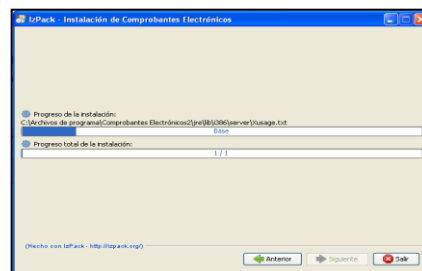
IzPack - Instalación de Comprobantes Electrónicos

Progreso de la instalación:

C:\Archivos de programa\Comprobantes Electrónicos2\jre\lib\i386\server\Xusage.txt

Base

Progreso total de la instalación:

1 / 1

(Hecho con IzPack - http://izpack.org/)

Anterior

Siguiente

Salir